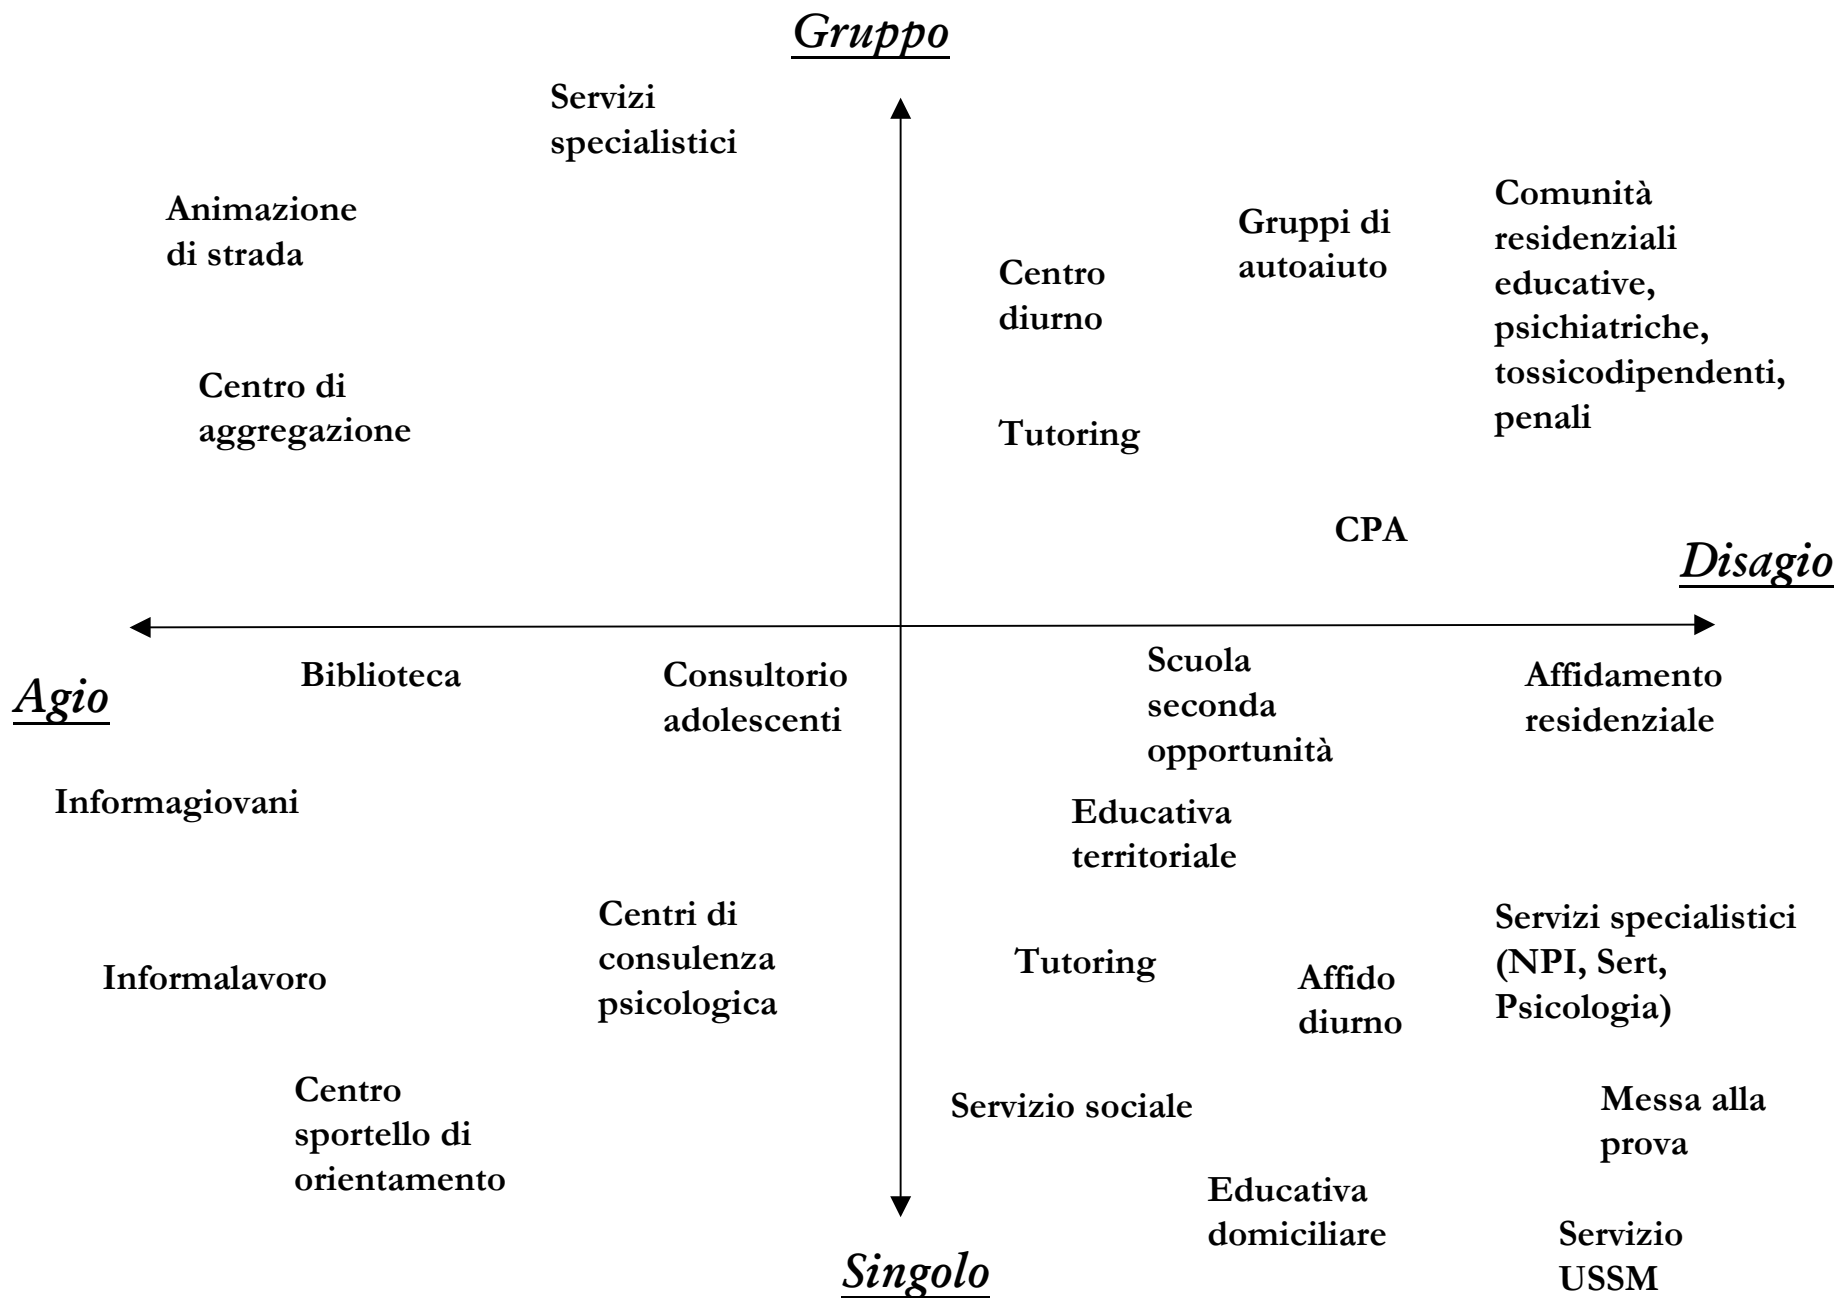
Gruppo

Servizi specialistici

Animazione di strada

Centro di aggregazione

Centro diurno

Tutoring

Gruppi di autoaiuto

Comunità residenziali educative, psichiatriche, tossicodipendenti, penali

CPA

Disagio

Agio

Biblioteca

Consultorio adolescenti

Scuola seconda opportunità

Affidamento residenziale

Informagiovani

Educativa territoriale

Centri di consulenza psicologica

Informalavoro

Tutoring

Affido diurno

Servizi specialistici (NPI, Sert, Psicologia)

Centro sportello di orientamento

Servizio sociale

Messa alla prova

Educativa domiciliare

Servizio USSM

Singolo